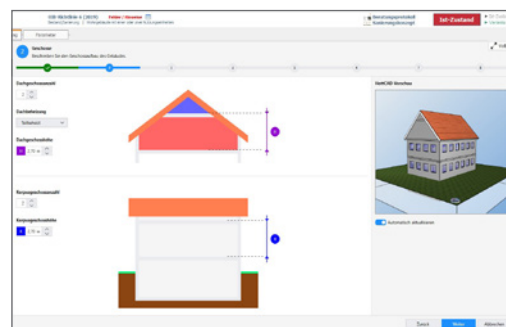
Ist-Zustand

Parameter

2

Dachgeschossanzahl

Dachbeheizung

Teilbeheizt

Dachgeschosshöhe

2,70 m

Kellergeschossanzahl

2

Kellergeschosshöhe

2,70 m

WebCAD Vorschau

Automatisch aktualisieren

Zurück

Weiter

Abbrechen